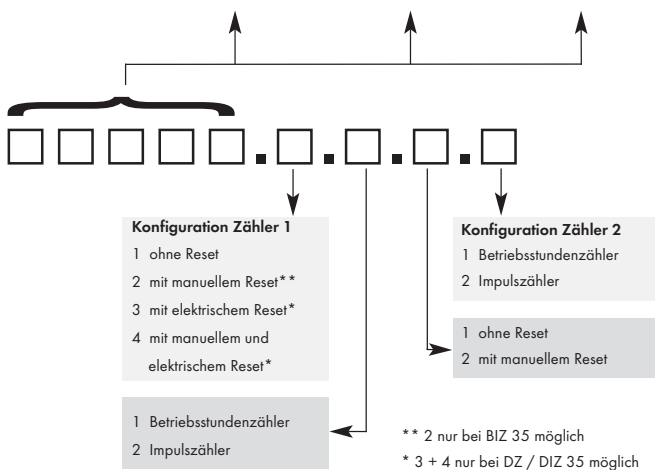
Konfiguration Zähler 1
1 ohne Reset
2 mit manuellem Reset**
3 mit elektrischem Reset*
4 mit manuellem und elektrischem Reset*

Konfiguration Zähler 2
1 Betriebsstundenzähler
2 Impulszähler

1 ohne Reset
2 mit manuellem Reset

1 Betriebsstundenzähler
2 Impulszähler

** 2 nur bei BIZ 35 möglich
* 3 + 4 nur bei DZ / DIZ 35 möglich